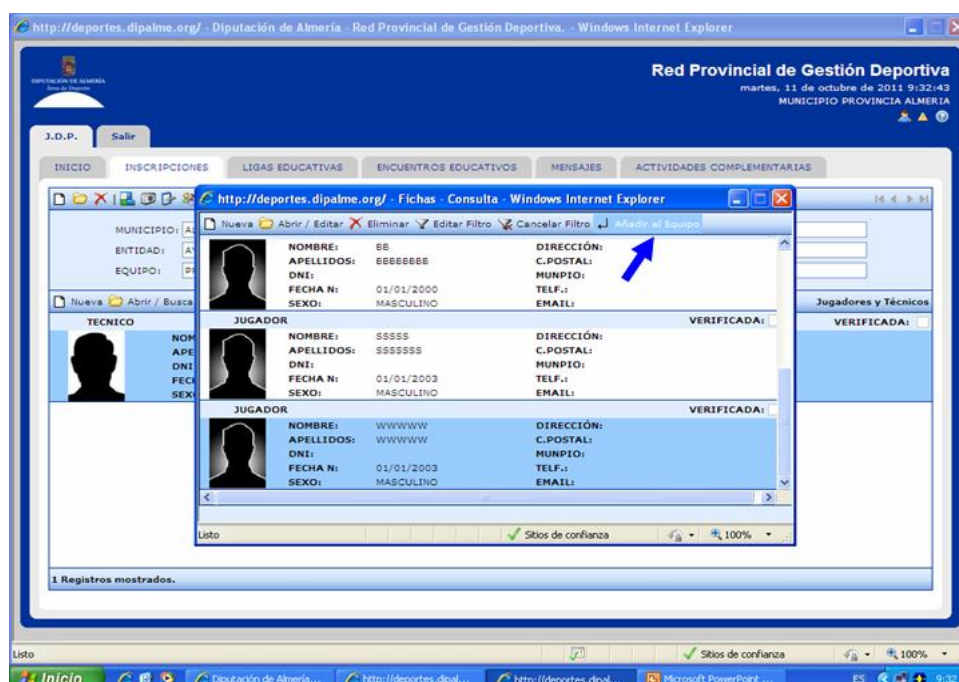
http://deportes.dipalme.org/ - Diputación de Almería - Red Provincial de Gestión Deportiva. - Windows Internet Explorer

DIPUTACIÓN DE ALMERÍA
Área de Deportes

Red Provincial de Gestión Deportiva
martes, 11 de octubre de 2011 9:32:43
MUNICIPIO PROVINCIA ALMERIA

J.D.P. Salir

INICIO INSCRIPCIONES LIGAS EDUCATIVAS ENCUENTROS EDUCATIVOS MENSAJES ACTIVIDADES COMPLEMENTARIAS

MUNICIPIO: AL
ENTIDAD: AY
EQUIPO: PE

Nueva Abrir / Busca

Jugadores y Técnicos

TECNICO
NOM
APE
DNI
FECH
SEXO

VERIFICADA:

http://deportes.dipalme.org/ - Fichas - Consulta - Windows Internet Explorer

Nueva Abrir / Editar Eliminar Editar Filtro Cancelar Filtro Añadir al Equipo

| NOMBRE: | BB | DIRECCIÓN: |
|---|---|---|
| APELLIDOS: | BBBBBBBB | C.POSTAL: |
| DNI: | | MUNPIO: |
| FECHA N: | 01/01/2000 | TELF.: |
| SEXO: | MASCULINO | EMAIL: |

JUGADOR VERIFICADA:

| NOMBRE: | SSSSS | DIRECCIÓN: |
|---|---|---|
| APELLIDOS: | SSSSSSS | C.POSTAL: |
| DNI: | | MUNPIO: |
| FECHA N: | 01/01/2003 | TELF.: |
| SEXO: | MASCULINO | EMAIL: |

JUGADOR VERIFICADA:

| NOMBRE: | WWWWW | DIRECCIÓN: |
|---|---|---|
| APELLIDOS: | WWWWW | C.POSTAL: |
| DNI: | | MUNPIO: |
| FECHA N: | 01/01/2003 | TELF.: |
| SEXO: | MASCULINO | EMAIL: |

Listo Sitios de confianza 100%

1 Registros mostrados.

Listo Sitios de confianza 100%

Inicio Diputación de Almería... http://deportes.dipal... http://deportes.dipal... Microsoft PowerPoint ... ES 9:32